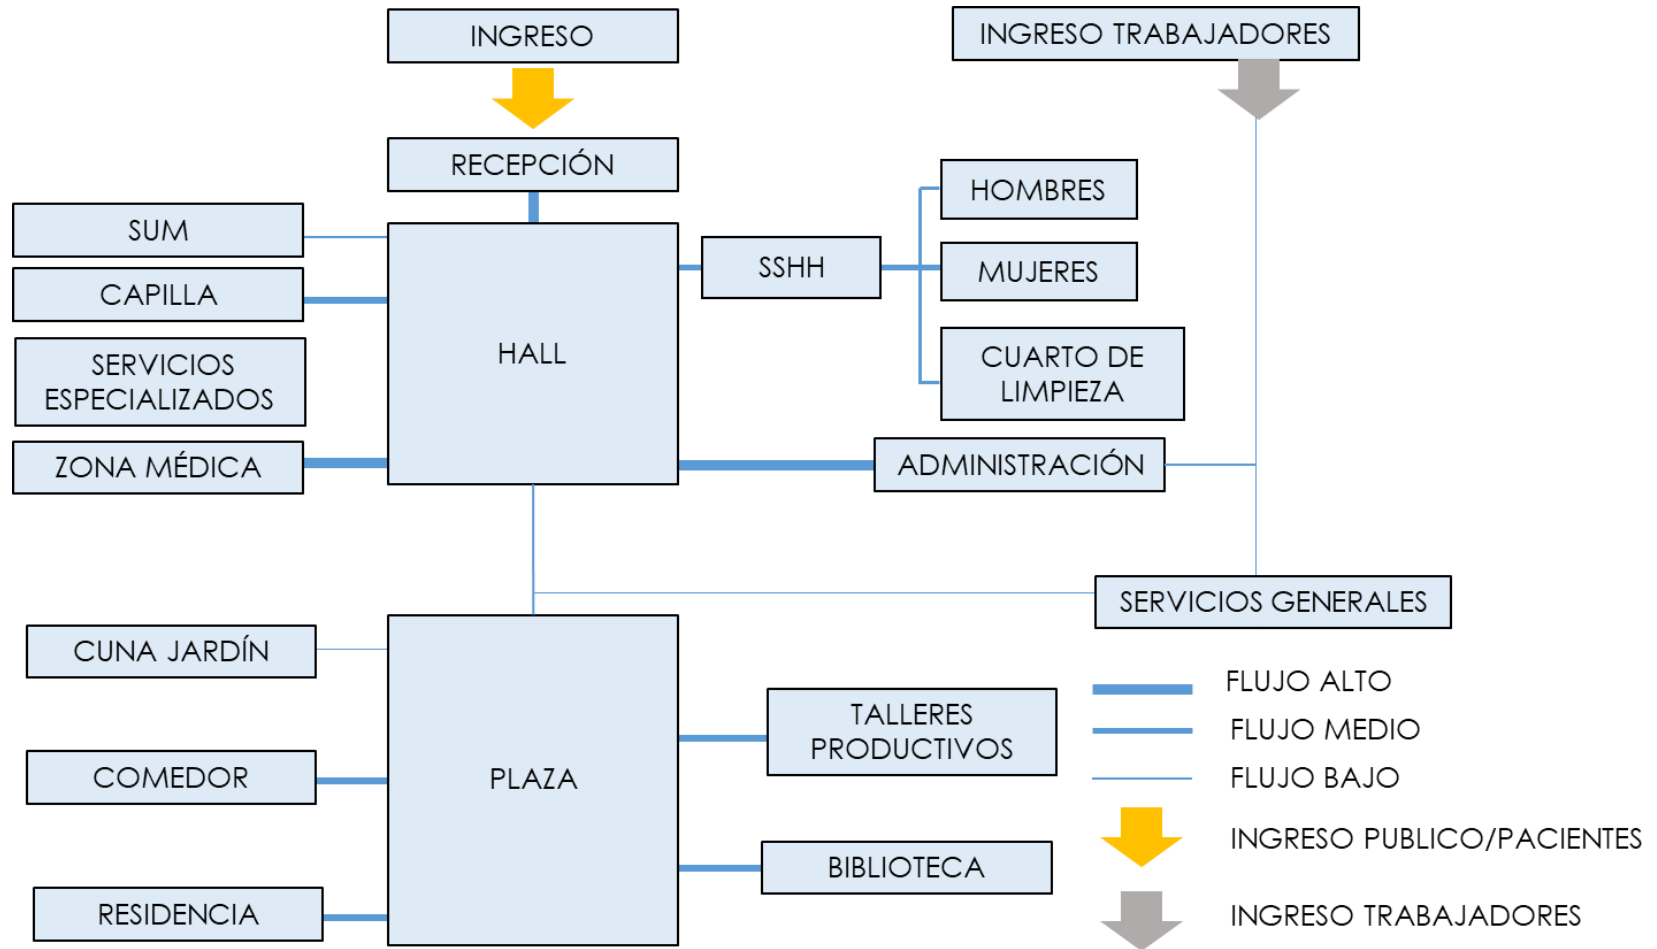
INGRESO

INGRESO TRABAJADORES

RECEPCIÓN

SUM

CAPILLA

SERVICIOS ESPECIALIZADOS

ZONA MÉDICA

HALL

SSHH

HOMBRES

MUJERES

CUARTO DE LIMPIEZA

ADMINISTRACIÓN

SERVICIOS GENERALES

CUNA JARDÍN

COMEDOR

RESIDENCIA

PLAZA

TALLERES PRODUCTIVOS

BIBLIOTECA

FLUJO ALTO

FLUJO MEDIO

FLUJO BAJO

INGRESO PUBLICO/PACIENTES

INGRESO TRABAJADORES